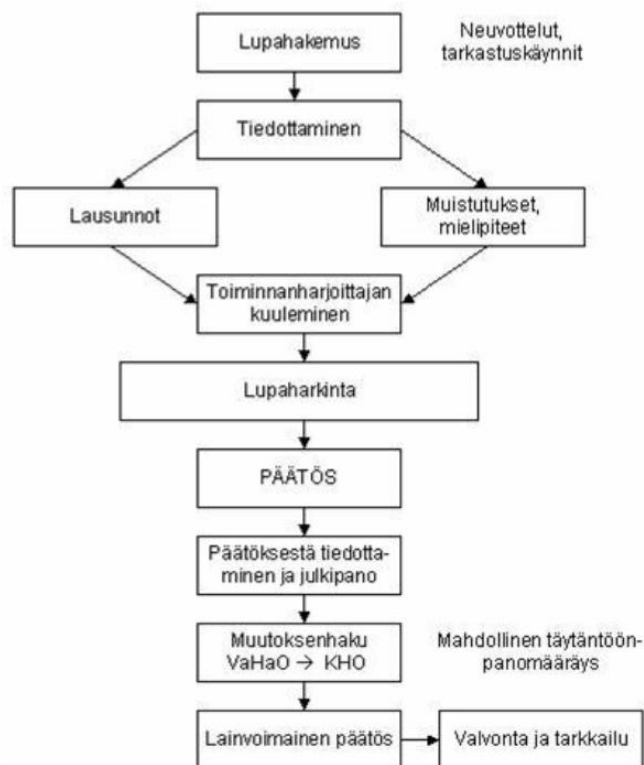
Lupahakemus

Neuvottelut, tarkastuskäynnit

Tiedottaminen

Lausunnot

Muistutukset, mielipiteet

Toiminnanharjoittajan kuuleminen

Lupaharkinta

PÄÄTÖS

Päätöksestä tiedottaminen ja julkipano

Muutoksenhaku VaHaO → KHO

Mahdollinen täytäntöönpanomääräys

Lainvoimainen päätös

Valvonta ja tarkkailu